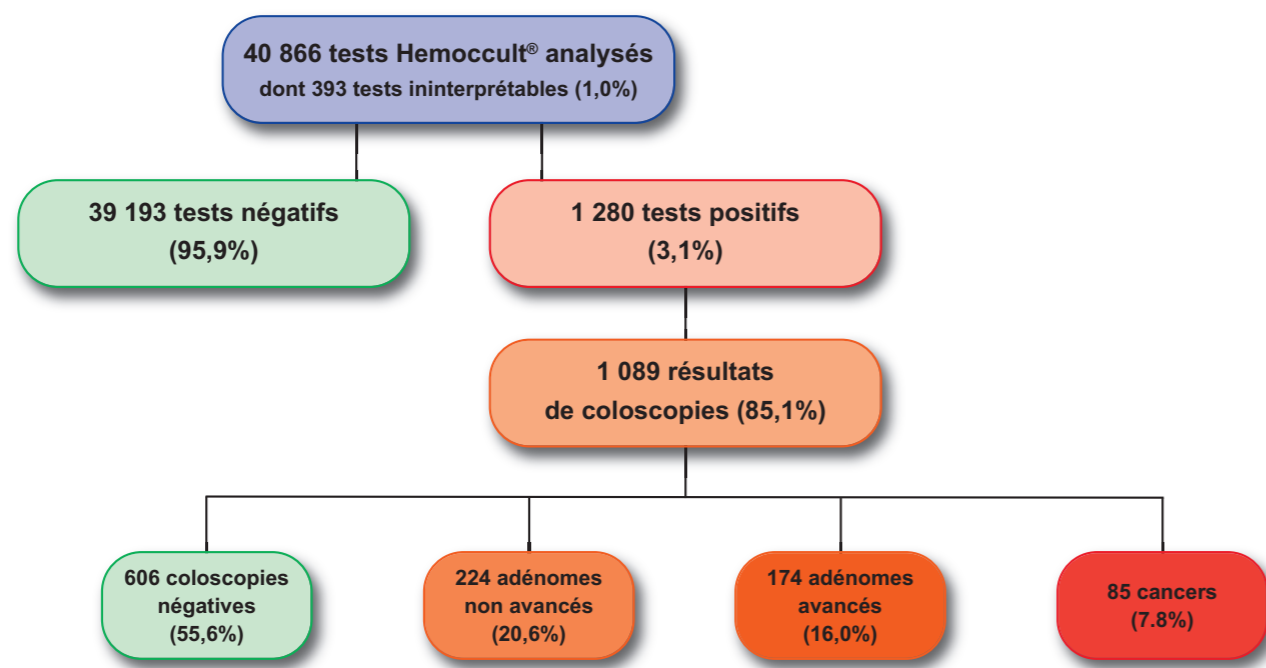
40 866 tests Hemoccult® analysés
dont 393 tests ininterprétables (1,0%)

39 193 tests négatifs
(95,9%)

1 280 tests positifs
(3,1%)

1 089 résultats
de coloscopies (85,1%)

606 coloscopies
négatives
(55,6%)

224 adénomes
non avancés
(20,6%)

174 adénomes
avancés
(16,0%)

85 cancers
(7.8%)